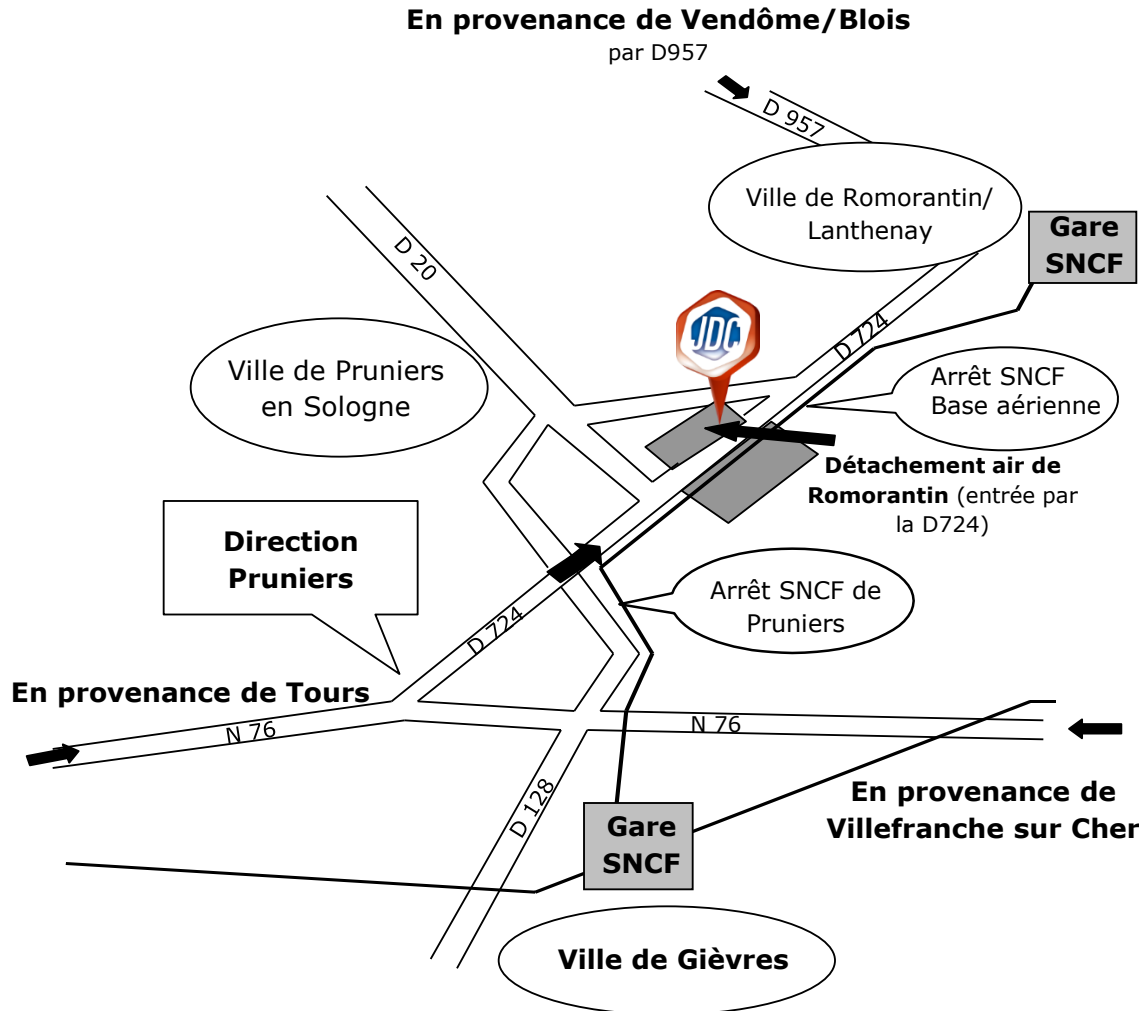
En provenance de Vendôme/Blois
par D957

D 957

Ville de Romorantin/ Lanthenay

Gare SNCF

D 20

JDC

D 724

Ville de Pruniers en Sologne

Arrêt SNCF Base aérienne

Détachement air de Romorantin (entrée par la D724)

Direction Pruniers

Arrêt SNCF de Pruniers

D 724

En provenance de Tours

N 76

N 76

D 128

Gare SNCF

En provenance de Villefranche sur Cher

Ville de Gièvres